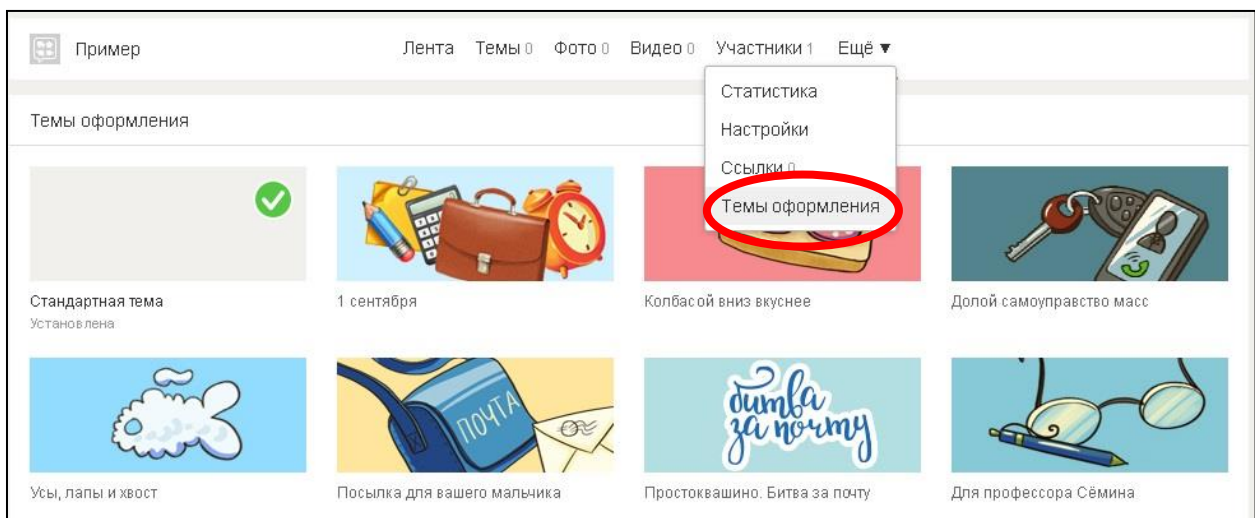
Пример

Лента Темы 0 Фото 0 Видео 0 Участники 1 Ещё ▼

Статистика
Настройки
Ссылки 0
Темы оформления

Темы оформления

Стандартная тема
Установлена

1 сентября

Колбасой вниз вкуснее

Долой самоуправство масс

ПОЧТА

битва за почту

Усы, лапы и хвост

Посылка для вашего мальчика

Простоквашино. Битва за почту

Для профессора Сёмина